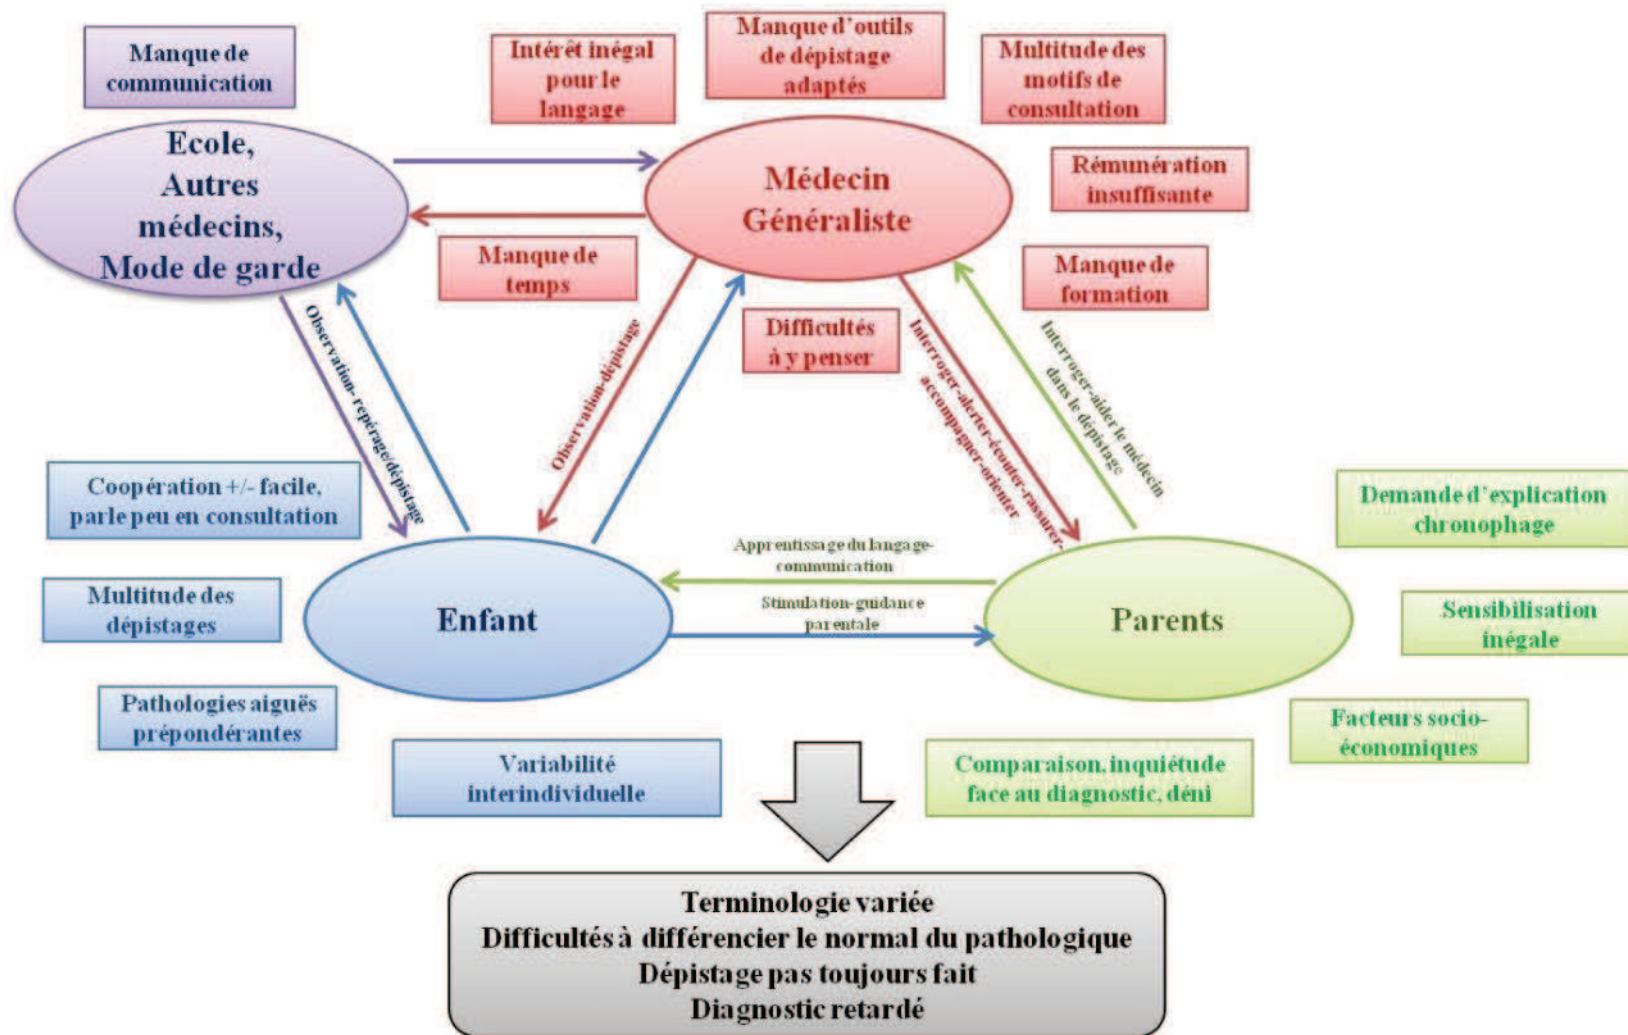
Manque de communication

Intérêt inégal pour le langage

Manque d'outils de dépistage adaptés

Multitude des motifs de consultation

Ecole, Autres médecins, Mode de garde

Médecin Généraliste

Rémunération insuffisante

Manque de temps

Manque de formation

Difficultés à y penser

Observation- repérage/dépistage

Observation-dépistage

Interroger-alerter-écouter-rassurer-accompagner-orienter

Interroger-aider le médecin dans le dépistage

Coopération +/- facile, parle peu en consultation

Demande d'explication chronophage

Apprentissage du langage-communication

Multitude des dépistages

Enfant

Stimulation-guidance parentale

Parents

Sensibilisation inégale

Pathologies aiguës prépondérantes

Facteurs socio-économiques

Variabilité interindividuelle

Comparaison, inquiétude face au diagnostic, déni

Terminologie variée
Difficultés à différencier le normal du pathologique
Dépistage pas toujours fait
Diagnostic retardé